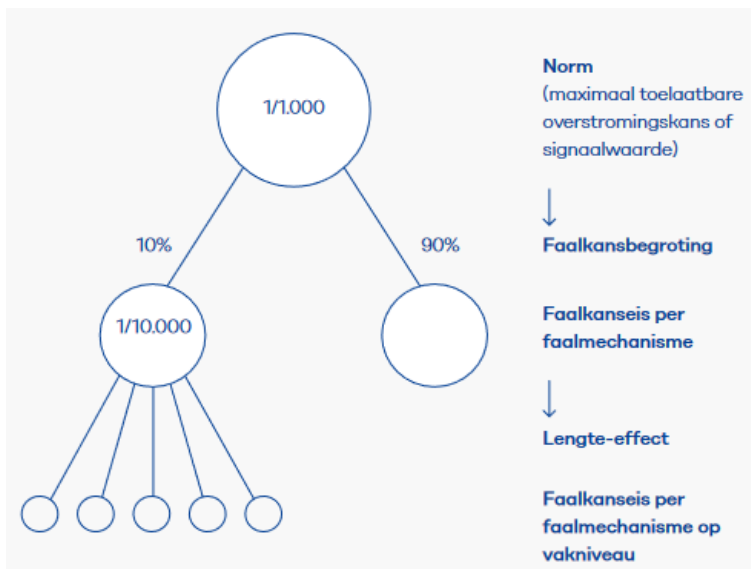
1/1.000

10%

90%

1/10.000

Norm
(maximaal toelaatbare overstromingskans of signaalwaarde)

↓

Faalkansbegroting

Faalkanseis per faalmechanisme

↓

Lengte-effect

Faalkanseis per faalmechanisme op vakniveau